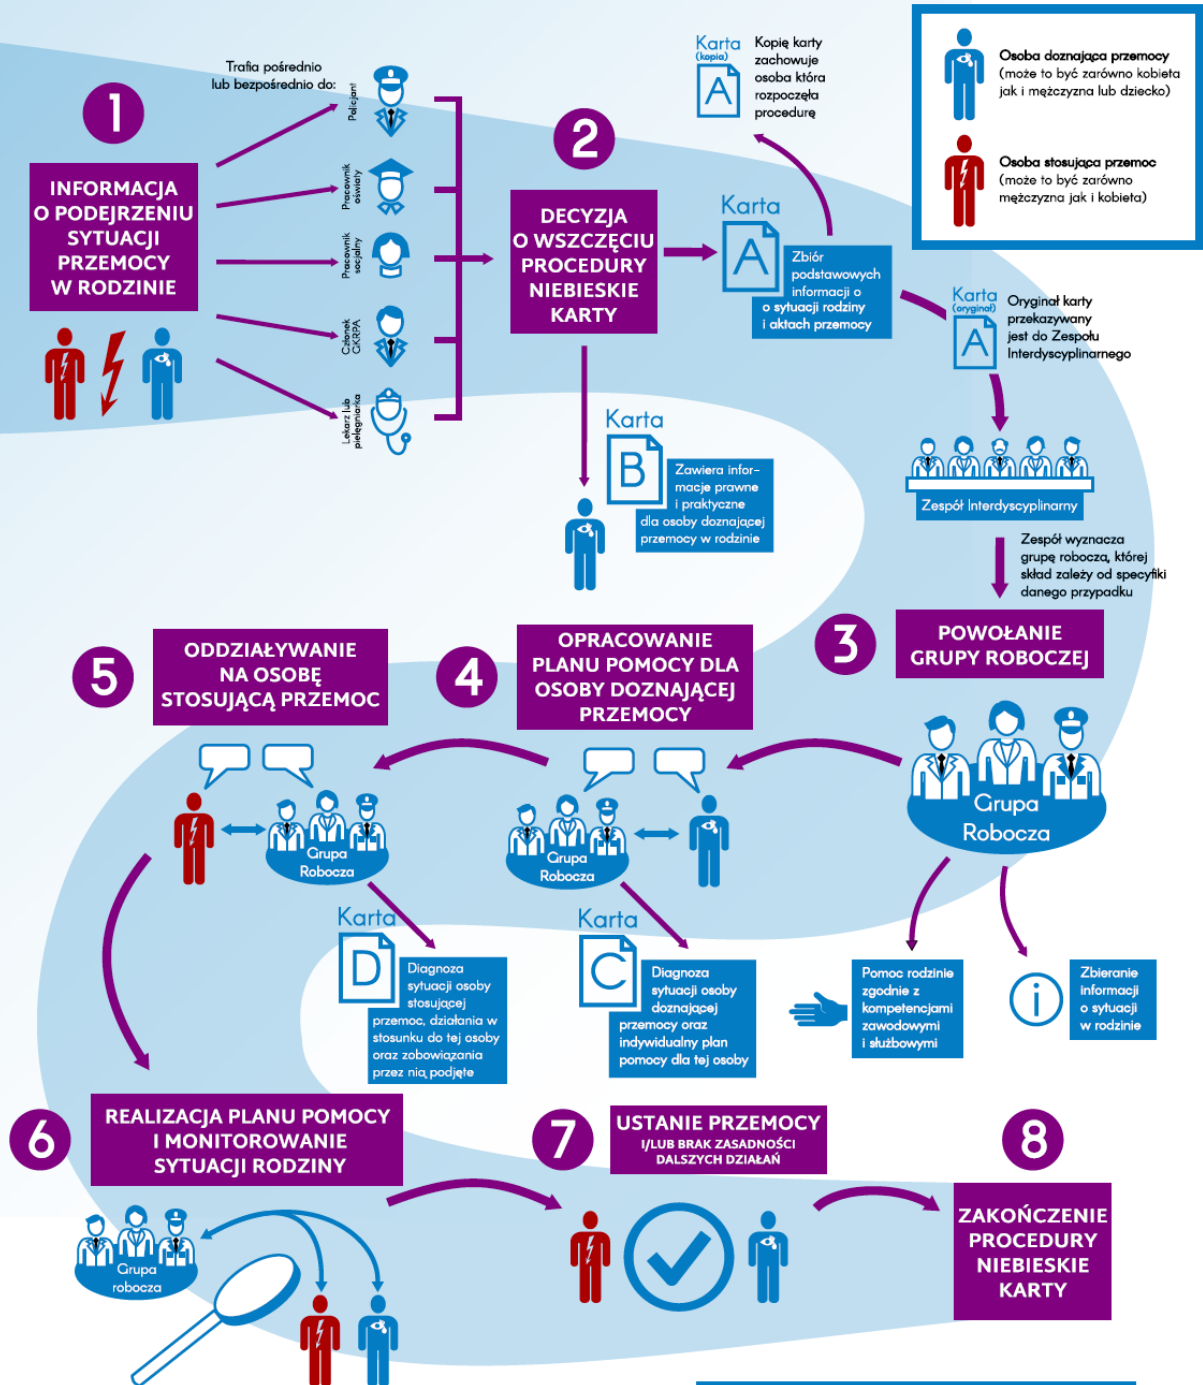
Osoba doznająca przemocy (może to być zarówno kobieta jak i mężczyzna lub dziecko)

Osoba stosująca przemoc (może to być zarówno mężczyzna jak i kobieta)

1

INFORMACJA O PODEJRZENIU SYTUACJI PRZEMOCY W RODZINIE

Trafia pośrednio lub bezpośrednio do:

Policjant

Pracownik oświaty

Pracownik socjalny

Członek GKRPA

Lekarz lub pielęgniarka

2

DECYZJA O WSZCZĘCIU PROCEDURY NIEBIESKIE KARTY

Karta (kopia) A

Kopię karty zachowuje osoba która rozpoczęła procedurę

Karta A

Zbiór podstawowych informacji o o sytuacji rodziny i aktach przemocy

Karta (oryginał) A

Oryginał karty przekazywany jest do Zespołu Interdyscyplinarnego

Karta B

Zawiera informacje prawne i praktyczne dla osoby doznającej przemocy w rodzinie

Zespół Interdyscyplinarny

Zespół wyznacza grupę roboczą, której skład zależy od specyfiki danego przypadku

3

POWOŁANIE GRUPY ROBOCZEJ

Grupa Robocza

4

OPRACOWANIE PLANU POMOCY DLA OSOBY DOZNAJĄCEJ PRZEMOCY

5

ODDZIAŁYWANIE NA OSOBĘ STOSUJĄCĄ PRZEMOC

Grupa Robocza

Grupa Robocza

Karta D

Diagnoza sytuacji osoby stosującej przemoc, działania w stosunku do tej osoby oraz zobowiązania przez nią podjęte

Karta C

Diagnoza sytuacji osoby doznającej przemocy oraz indywidualny plan pomocy dla tej osoby

Pomoc rodzinie zgodnie z kompetencjami zawodowymi i służbowymi

Zbieranie informacji o sytuacji w rodzinie

6

REALIZACJA PLANU POMOCY I MONITOROWANIE SYTUACJI RODZINY

Grupa robocza

7

USTANIE PRZEMOCY I/LUB BRAK ZASADNOŚCI DALSZYCH DZIAŁAŃ

8

ZAKOŃCZENIE PROCEDURY NIEBIESKIE KARTY